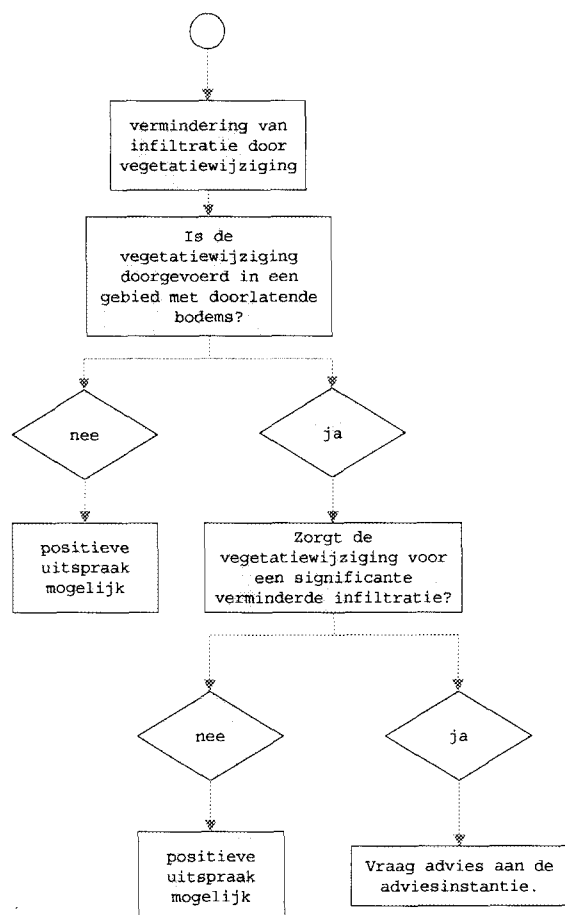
vermindering van infiltratie door vegetatiewijziging

Is de vegetatiewijziging doorgevoerd in een gebied met doorlatende bodems?

nee

ja

positieve uitspraak mogelijk

Zorgt de vegetatiewijziging voor een significante verminderde infiltratie?

nee

ja

positieve uitspraak mogelijk

Vraag advies aan de adviesinstantie.